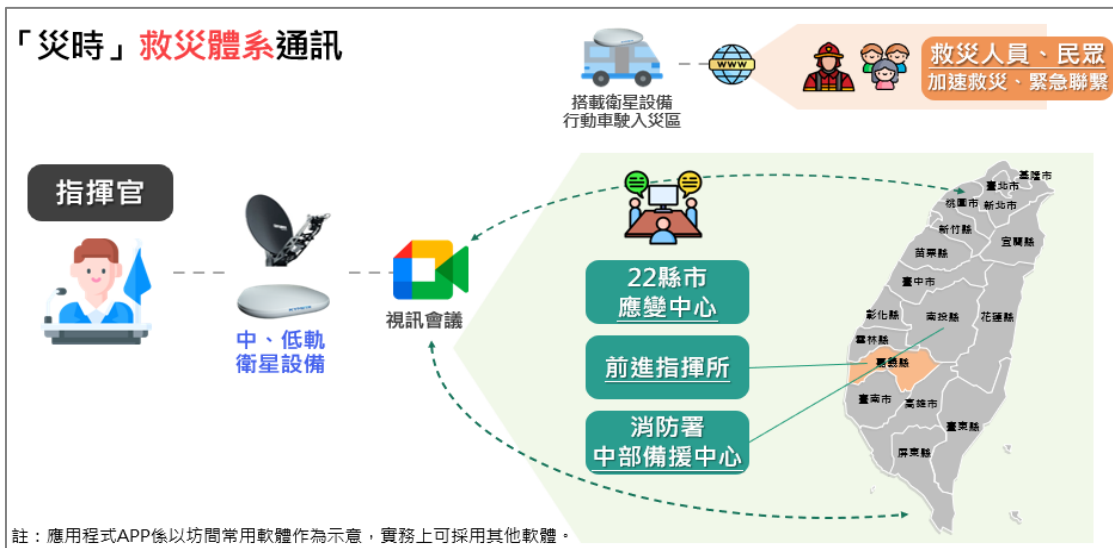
「災時」救災體系通訊

搭載衛星設備
行動車駛入災區

WWW

救災人員、民眾
加速救災、緊急聯繫

指揮官

中、低軌
衛星設備

視訊會議

22縣市
應變中心

前進指揮所

消防署
中部備援中心

基隆市
臺北市
桃園市
新北市
新竹縣
宜蘭縣
苗栗縣
臺中市
彰化縣
南投縣
花蓮縣
雲林縣
嘉義縣
臺南市
高雄市
臺東縣
屏東縣

註：應用程式APP係以坊間常用軟體作為示意，實務上可採用其他軟體。